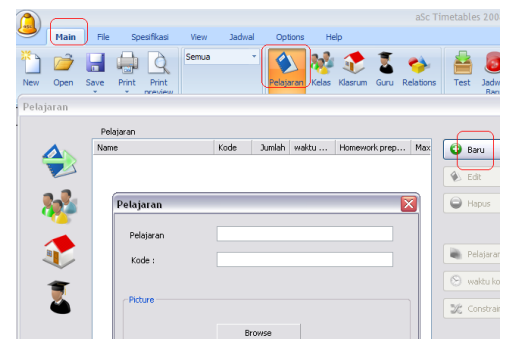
aSc Timetables 200

Main File Spesifikasi View Jadwal Options Help

New Open Save Print Print preview Semua Pelajaran Kelas Klasrum Guru Relations Test Jadw Baru

Pelajaran

Pelajaran

| Name | Kode | Jumlah | waktu ... | Homework prep... | Max |
|---|---|---|---|---|---|

Baru
Edit
Hapus
Pelajaran
waktu ko
Constrai

Pelajaran

Pelajaran
Kode :

Picture

Browse